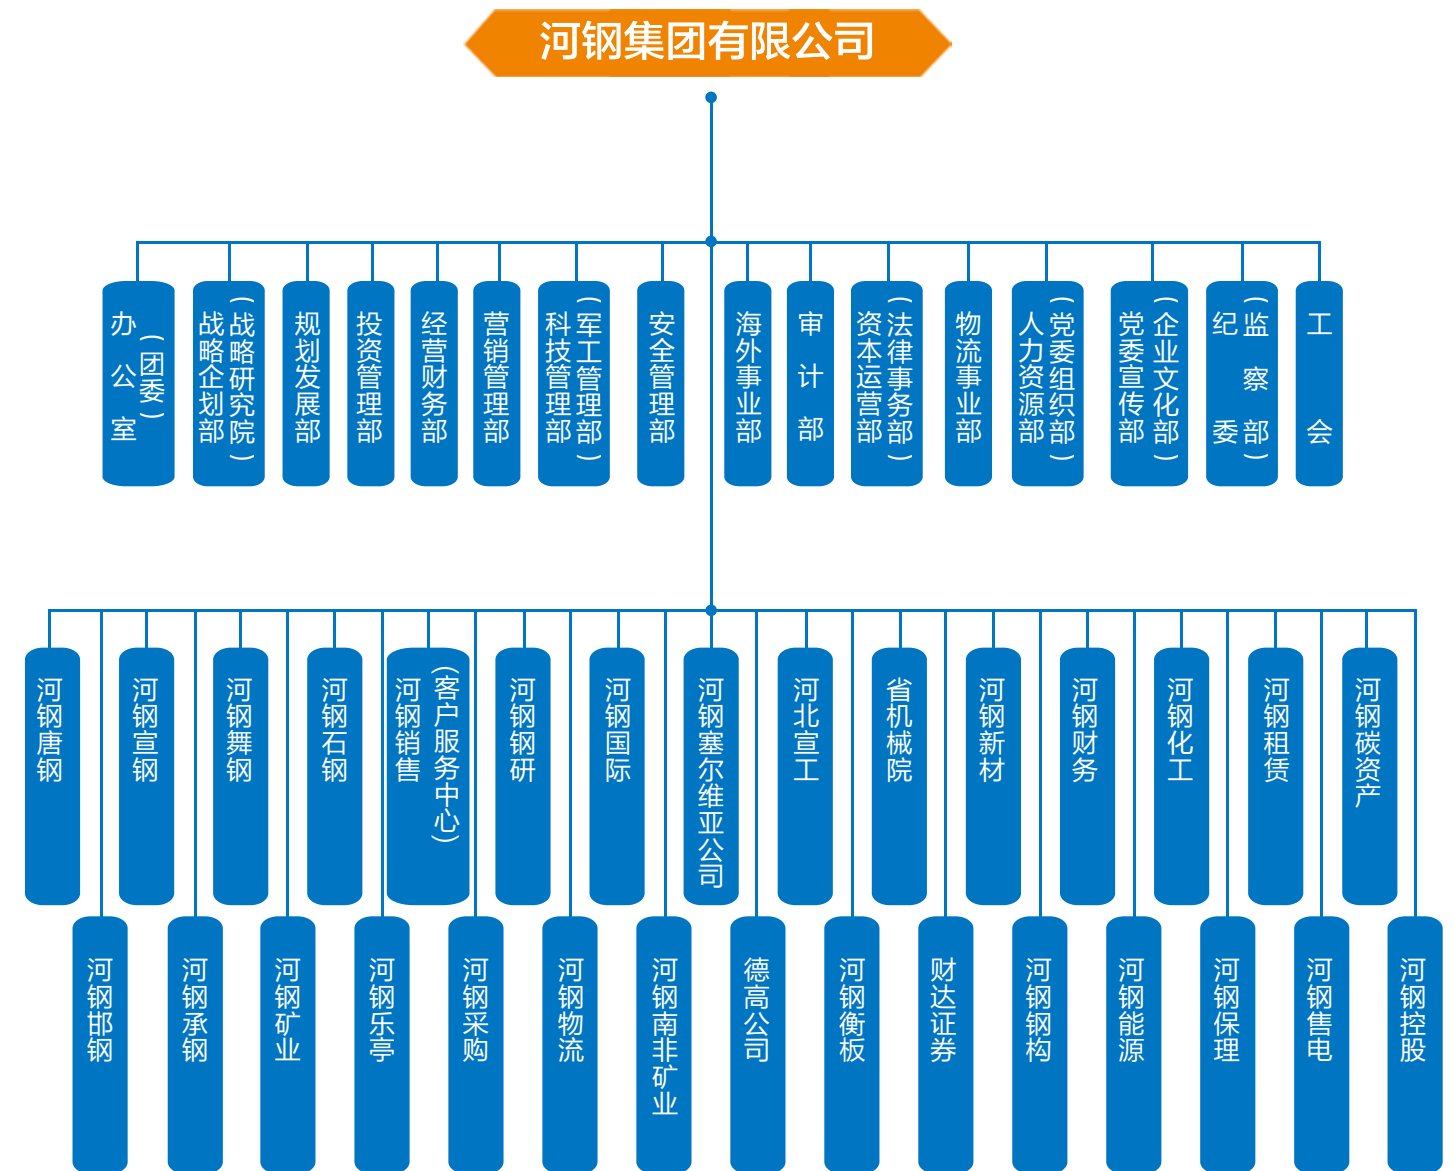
河钢集团有限公司

办公室（团委）

战略企划部（战略研究院）

规划发展部

投资管理部

经营财务部

营销管理部

科技管理部（军工管理部）

安全管理部

海外事业部

审计部

资本运营部（法律事务部）

物流事业部

人力资源部（党委组织部）

党委宣传部（企业文化部）

纪委（监察部）

工会

河钢唐钢

河钢邯钢

河钢宣钢

河钢承钢

河钢舞钢

河钢矿业

河钢石钢

河钢乐亭

河钢销售（客户服务中心）

河钢采购

河钢钢研

河钢物流

河钢国际

河钢南非矿业

河钢塞尔维亚公司

德高公司

河北宣工

河钢衡板

省机械院

财达证券

河钢新材

河钢钢构

河钢财务

河钢能源

河钢化工

河钢保理

河钢租赁

河钢售电

河钢碳资产

河钢控股